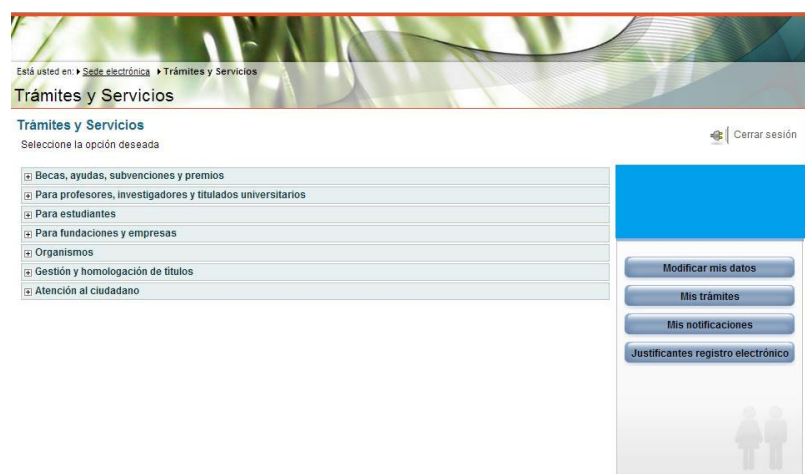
Está usted en: ▸ Sede electrónica ▸ Trámites y Servicios

Trámites y Servicios

Trámites y Servicios

Seleccione la opción deseada

Cerrar sesión

⊞ Becas, ayudas, subvenciones y premios
⊞ Para profesores, investigadores y titulados universitarios
⊞ Para estudiantes
⊞ Para fundaciones y empresas
⊞ Organismos
⊞ Gestión y homologación de títulos
⊞ Atención al ciudadano

Modificar mis datos

Mis trámites

Mis notificaciones

Justificantes registro electrónico